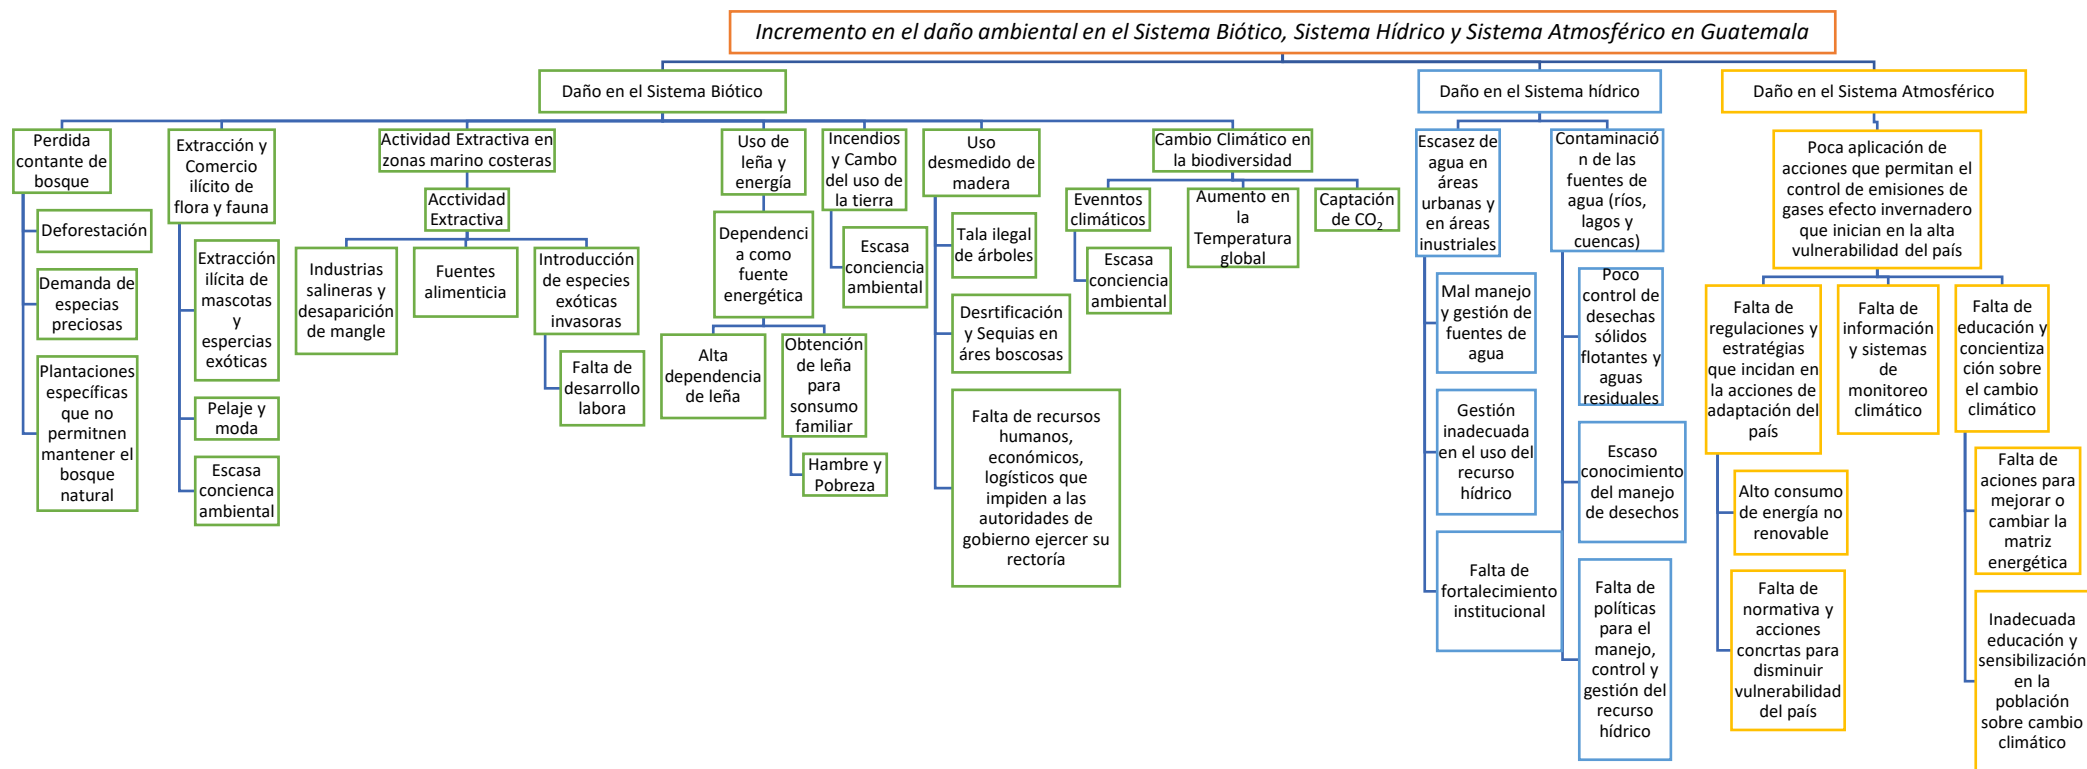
Incremento en el daño ambiental en el Sistema Biótico, Sistema Hídrico y Sistema Atmosférico en Guatemala

Daño en el Sistema Biótico

Perdida contante de bosque

Deforestación

Demanda de especias preciosas

Plantaciones específicas que no permitnen mantener el bosque natural

Extracción y Comercio ilícito de flora y fauna

Extracción ilícita de mascotas y especias exóticas

Pelaje y moda

Escasa concienca ambiental

Actividad Extractiva en zonas marino costeras

Acctividad Extractiva

Industrias salineras y desaparición de mangle

Fuentes alimenticia

Introducción de especies exóticas invasoras

Falta de desarrollo labora

Uso de leña y energía

Dependencia como fuente energética

Alta dependencia de leña

Obtención de leña para sonsumo familiar

Hambre y Pobreza

Incendios y Cambo del uso de la tierra

Escasa conciencia ambiental

Uso desmedido de madera

Tala ilegal de árboles

Desrtificación y Sequias en áres boscosas

Falta de recursos humanos, económicos, logísticos que impiden a las autoridades de gobierno ejercer su rectoría

Cambio Climático en la biodiversidad

Evenntos climáticos

Escasa concienca ambiental

Aumento en la Temperatura global

Captación de $CO_2$

Daño en el Sistema hídrico

Escasez de agua en áreas urbanas y en áreas inustriales

Mal manejo y gestión de fuentes de agua

Gestión inadecuada en el uso del recurso hídrico

Falta de fortalecimiento institucional

Contaminación de las fuentes de agua (ríos, lagos y cuencas)

Poco control de desechas sólidos flotantes y aguas residuales

Escaso conocimiento del manejo de desechos

Falta de políticas para el manejo, control y gestión del recurso hídrico

Daño en el Sistema Atmosférico

Poca aplicación de acciones que permitan el control de emisiones de gases efecto invernadero que inician en la alta vulnerabilidad del país

Falta de regulaciones y estrategias que incidan en la acciones de adaptación del país

Alto consumo de energía no renovable

Falta de normativa y acciones concrtas para disminuir vulnerabilidad del país

Falta de información y sistemas de monitoreo climático

Falta de educación y concientización sobre el cambio climático

Falta de aciones para mejorar o cambiar la matriz energética

Inadecuada educación y sensibilización en la población sobre cambio climático